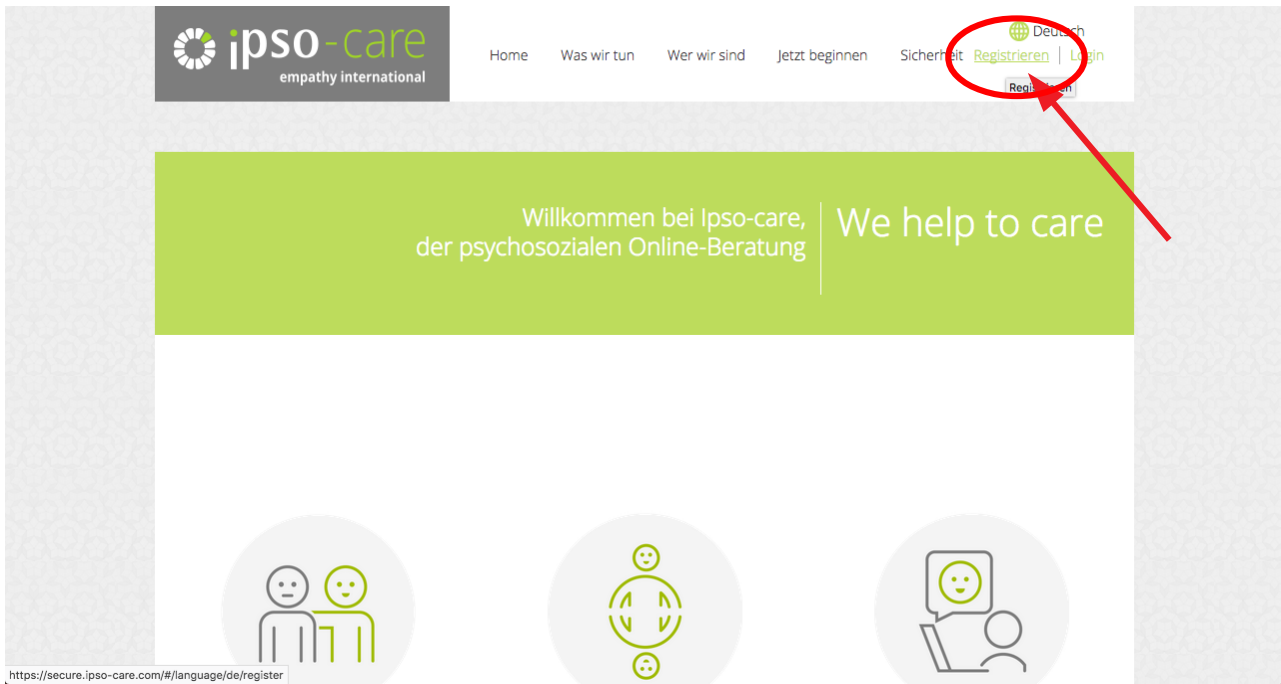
ipso-care
empathy international

Deutsch

Home Was wir tun Wer wir sind Jetzt beginnen Sicherheit Registrieren | Login

Regis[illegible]en

Willkommen bei Ipso-care, der psychosozialen Online-Beratung

We help to care

https://secure.ipso-care.com/#/language/de/register